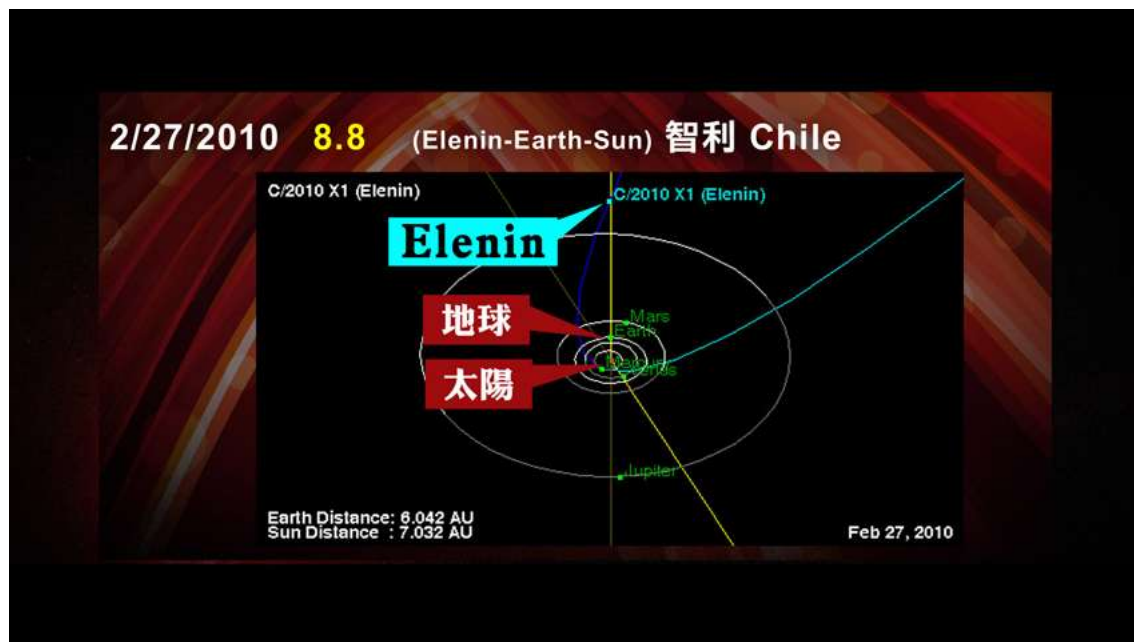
2/27/2010 8.8 (Elenin-Earth-Sun) 智利 Chile

C/2010 X1 (Elenin)

C/2010 X1 (Elenin)

Elenin

地球

太陽

Mars

Earth

Mercury

Venus

Jupiter

Earth Distance: 6.042 AU
Sun Distance : 7.032 AU

Feb 27, 2010